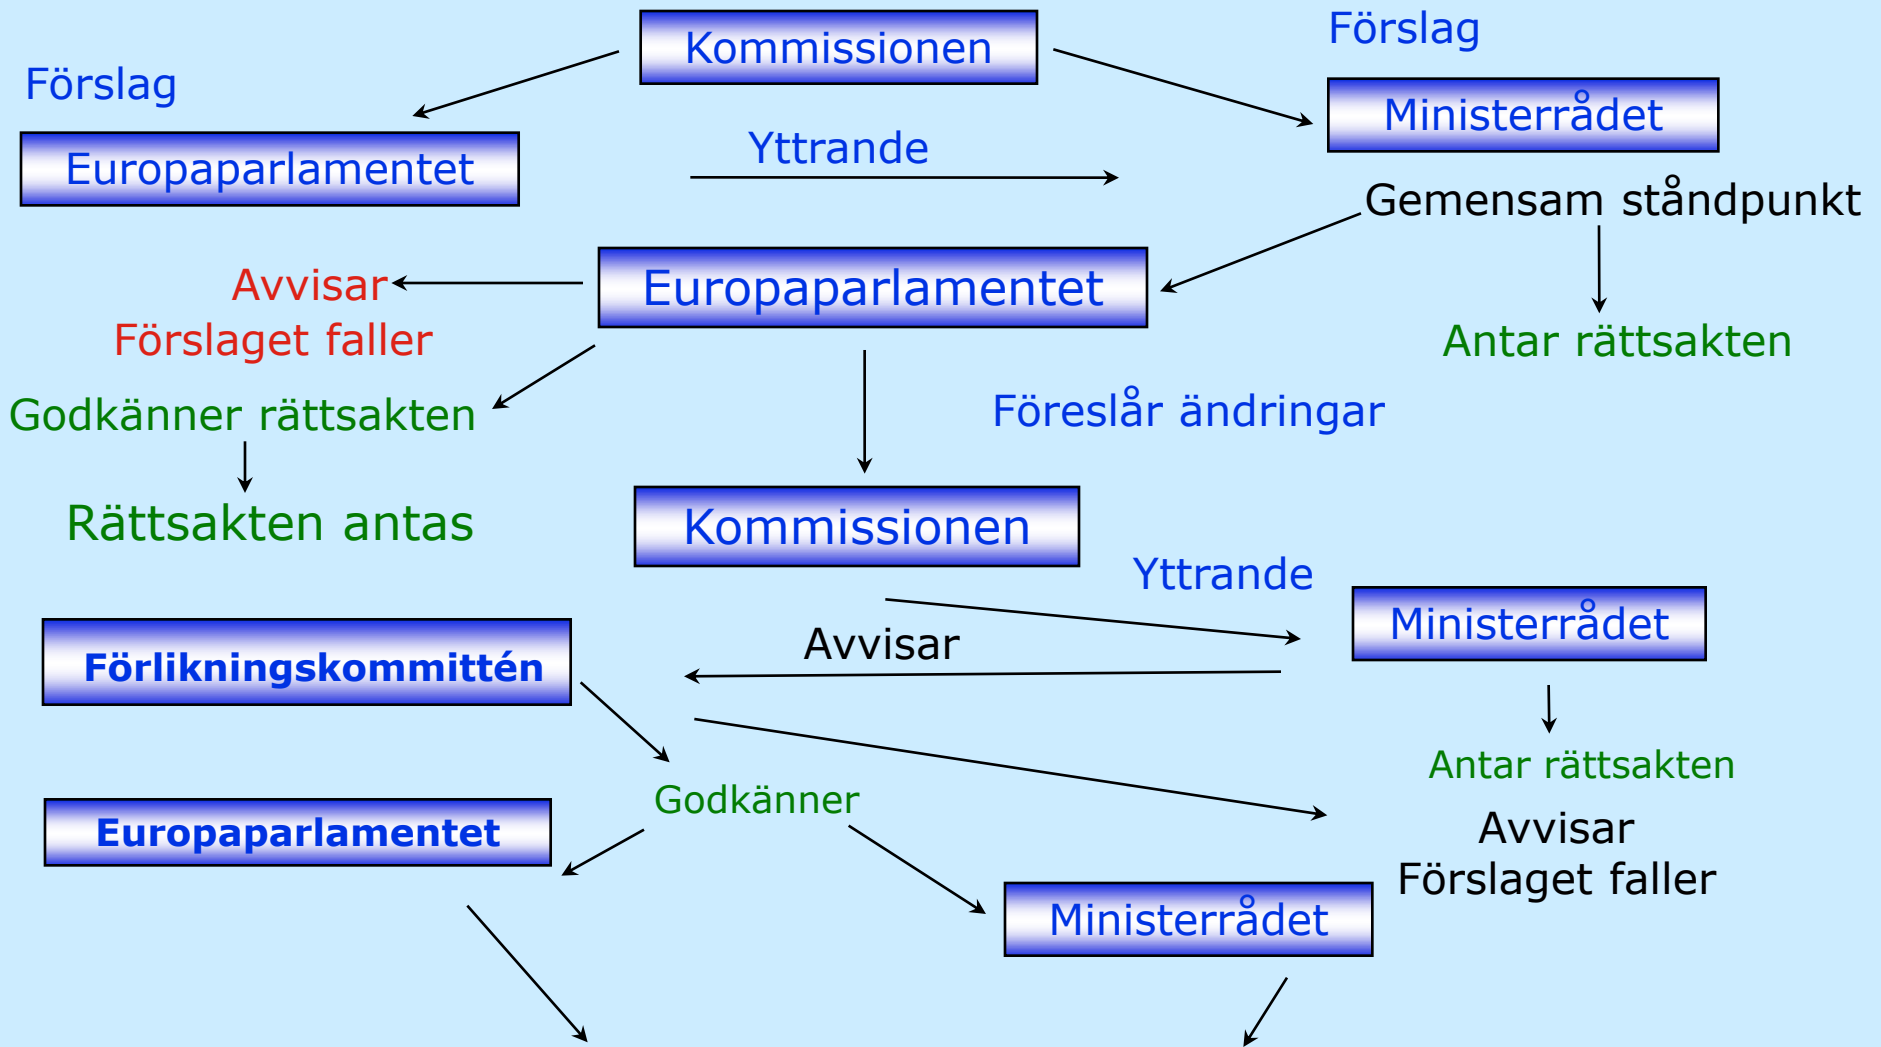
Kommissionen

Förslag

Förslag

Ministerrådet

Europaparlamentet

Yttrande

Gemensam ståndpunkt

Avvisar

Europaparlamentet

Förslaget faller

Antar rättsakten

Godkänner rättsakten

Föreslår ändringar

Rättsakten antas

Kommissionen

Yttrande

Ministerrådet

Förlikningskommittén

Avvisar

Antar rättsakten

Godkänner

Europaparlamentet

Avvisar
Förslaget faller

Ministerrådet